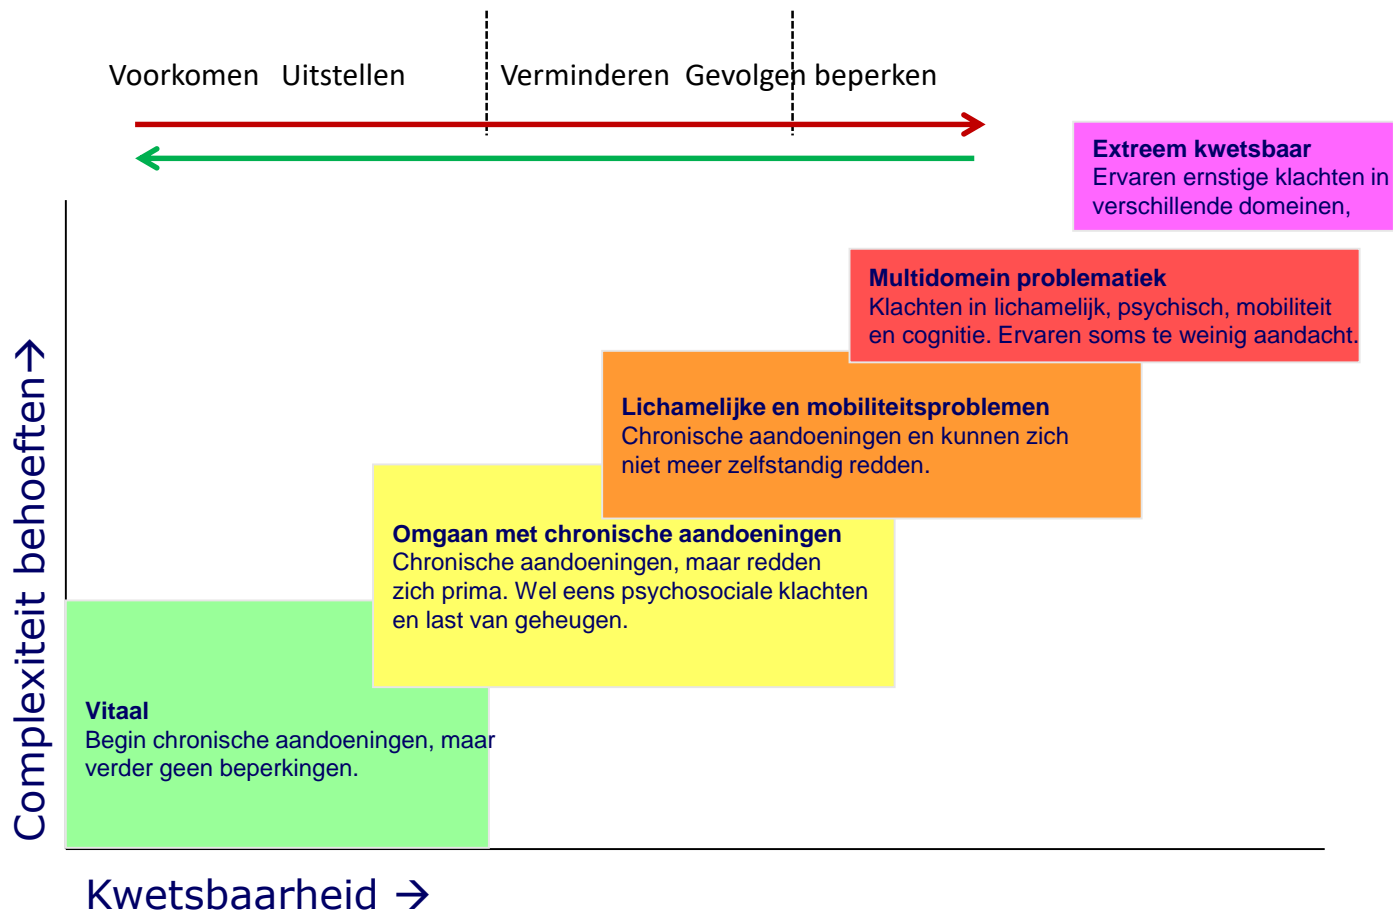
Voorkomen Uitstellen

Verminderen Gevolgen beperken

**Extreem kwetsbaar**
Ervaren ernstige klachten in verschillende domeinen,

**Multidomein problematiek**
Klachten in lichamelijk, psychisch, mobiliteit en cognitie. Ervaren soms te weinig aandacht.

**Lichamelijke en mobiliteitsproblemen**
Chronische aandoeningen en kunnen zich niet meer zelfstandig redden.

**Omgaan met chronische aandoeningen**
Chronische aandoeningen, maar redden zich prima. Wel eens psychosociale klachten en last van geheugen.

**Vitaal**
Begin chronische aandoeningen, maar verder geen beperkingen.

Complexiteit behoeften →

Kwetsbaarheid →